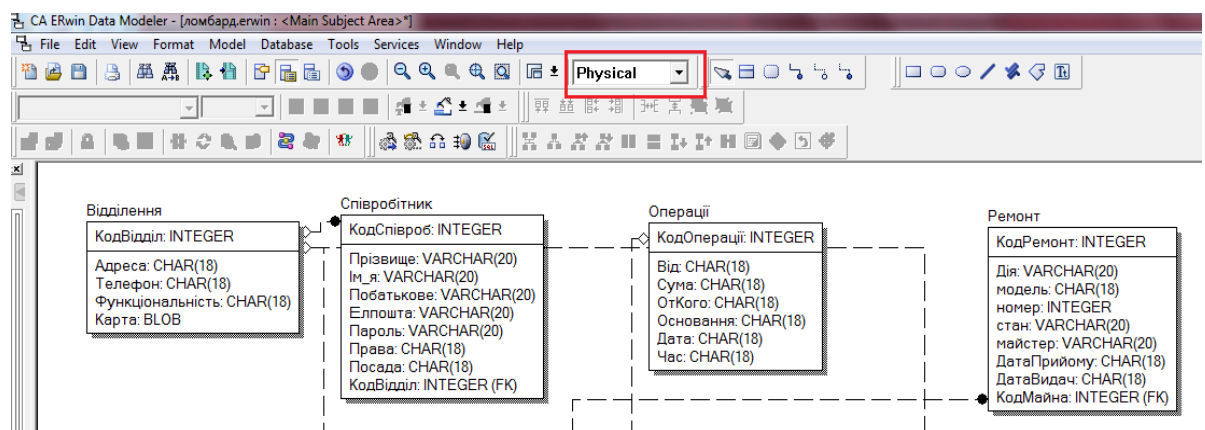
CA ERwin Data Modeler - [ломбард.erwin : <Main Subject Area>*]

File Edit View Format Model Database Tools Services Window Help

Physical

Відділення

| КодВідділ: INTEGER |
|---|
| Адреса: CHAR(18) Телефон: CHAR(18) Функціональність: CHAR(18) Карта: BLOB |

Співробітник

| КодСпівроб: INTEGER |
|---|
| Прізвище: VARCHAR(20) Ім_я: VARCHAR(20) Побатькове: VARCHAR(20) Елпошта: VARCHAR(20) Пароль: VARCHAR(20) Права: CHAR(18) Посада: CHAR(18) КодВідділ: INTEGER (FK) |

Операції

| КодОперації: INTEGER |
|---|
| Від: CHAR(18) Сума: CHAR(18) ОтКого: CHAR(18) Основання: CHAR(18) Дата: CHAR(18) Час: CHAR(18) |

Ремонт

| КодРемонт: INTEGER |
|---|
| Дія: VARCHAR(20) модель: CHAR(18) номер: INTEGER стан: VARCHAR(20) майстер: VARCHAR(20) ДатаПрийому: CHAR(18) ДатаВидач: CHAR(18) КодМайна: INTEGER (FK) |